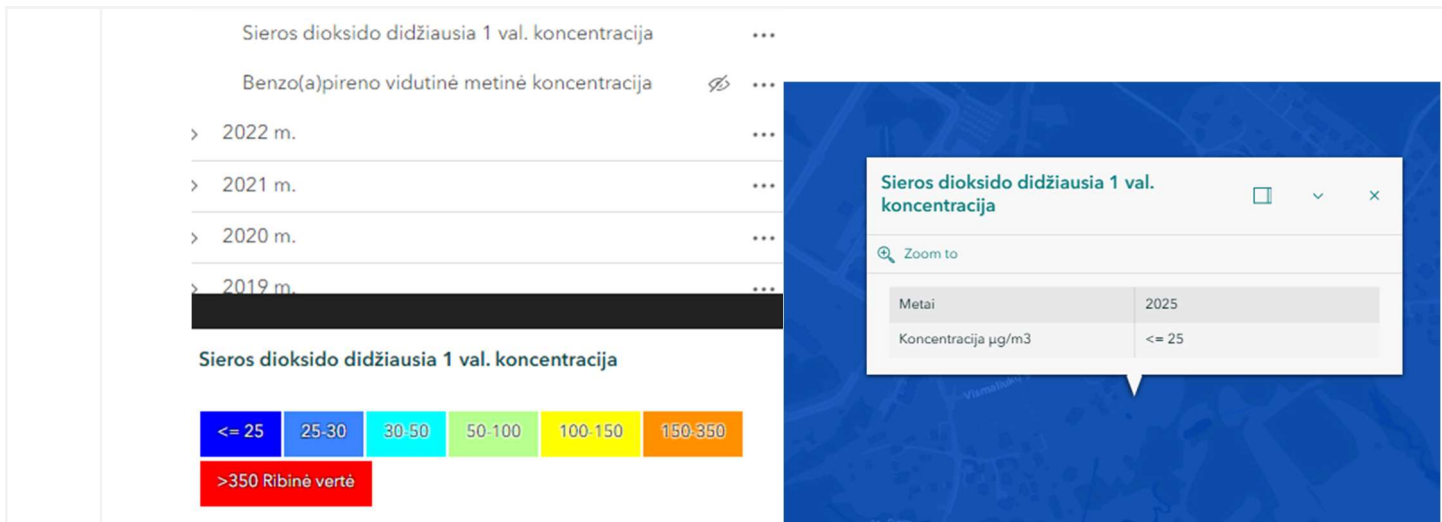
Sieros dioksido didžiausia 1 val. koncentracija

Benzo(a)pireno vidutinė metinė koncentracija

› 2022 m.

› 2021 m.

› 2020 m.

› 2019 m.

Sieros dioksido didžiausia 1 val. koncentracija

<= 25 | 25-30 | 30-50 | 50-100 | 100-150 | 150-350

>350 Ribinė vertė

Sieros dioksido didžiausia 1 val. koncentracija

Zoom to

| Metai | 2025 |
|---|---|
| Koncentracija µg/m3 | <= 25 |

Vismaliuk